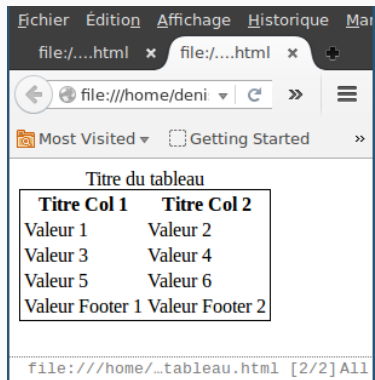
Fichier Édition Affichage Historique Mar

file:/....html × file:/....html ×

file:///home/deni C »

Most Visited ▾ Getting Started »

Titre du tableau

| Titre Col 1 | Titre Col 2 |
|---|---|
| Valeur 1 | Valeur 2 |
| Valeur 3 | Valeur 4 |
| Valeur 5 | Valeur 6 |
| Valeur Footer 1 | Valeur Footer 2 |

file:///home/…tableau.html [2/2] All